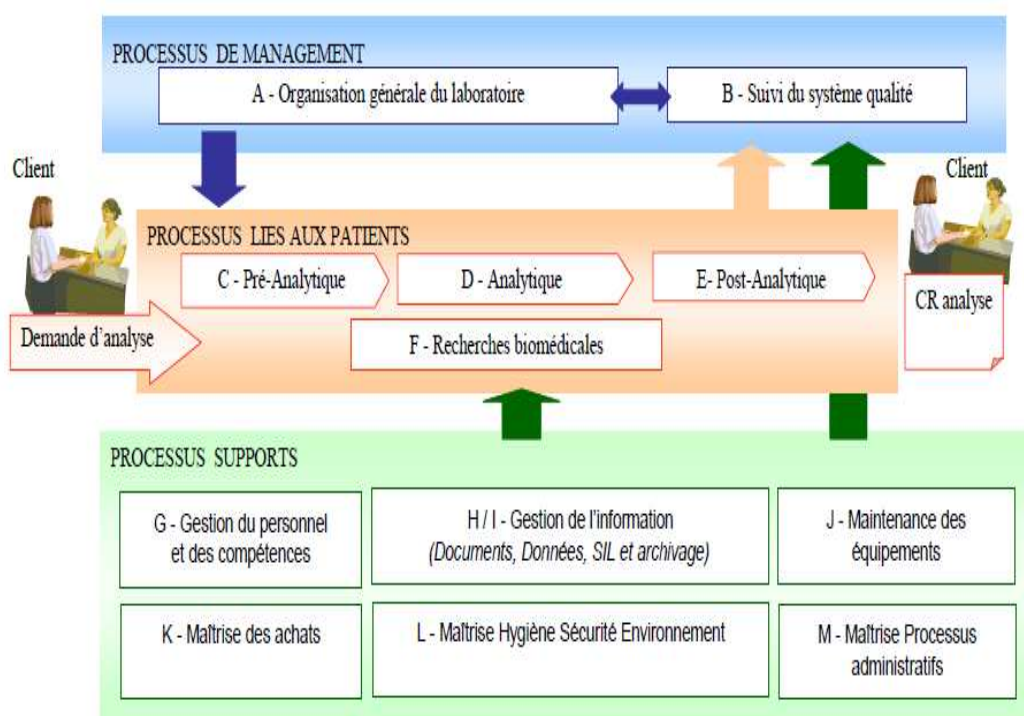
PROCESSUS DE MANAGEMENT

A - Organisation générale du laboratoire

B - Suivi du système qualité

Client

Client

PROCESSUS LIES AUX PATIENTS

C - Pré-Analytique

D - Analytique

E- Post-Analytique

Demande d'analyse

CR analyse

F - Recherches biomédicales

PROCESSUS SUPPORTS

G - Gestion du personnel et des compétences

H / I - Gestion de l'information (Documents, Données, SIL et archivage)

J - Maintenance des équipements

K - Maîtrise des achats

L - Maîtrise Hygiène Sécurité Environnement

M - Maîtrise Processus administratifs